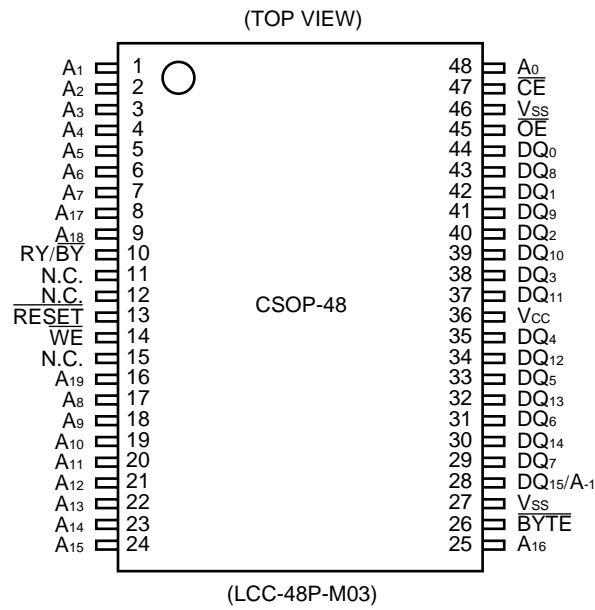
(TOP VIEW)

$A_1$ 1
$A_2$ 2
$A_3$ 3
$A_4$ 4
$A_5$ 5
$A_6$ 6
$A_7$ 7
$A_{17}$ 8
$A_{18}$ 9
RY/$\overline{BY}$ 10
N.C. 11
N.C. 12
$\overline{RESET}$ 13
$\overline{WE}$ 14
N.C. 15
$A_{19}$ 16
$A_8$ 17
$A_9$ 18
$A_{10}$ 19
$A_{11}$ 20
$A_{12}$ 21
$A_{13}$ 22
$A_{14}$ 23
$A_{15}$ 24

CSOP-48

48 $A_0$
47 $\overline{CE}$
46 $V_{SS}$
45 $\overline{OE}$
44 $DQ_0$
43 $DQ_8$
42 $DQ_1$
41 $DQ_9$
40 $DQ_2$
39 $DQ_{10}$
38 $DQ_3$
37 $DQ_{11}$
36 $V_{CC}$
35 $DQ_4$
34 $DQ_{12}$
33 $DQ_5$
32 $DQ_{13}$
31 $DQ_6$
30 $DQ_{14}$
29 $DQ_7$
28 $DQ_{15}/A_{-1}$
27 $V_{SS}$
26 $\overline{BYTE}$
25 $A_{16}$

(LCC-48P-M03)